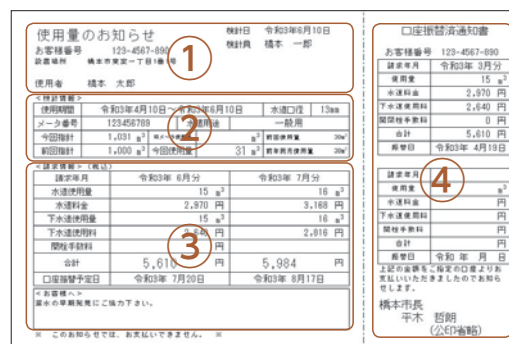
使用量のお知らせ
検針日 令和3年6月10日
お客様番号 123-4567-890
検針員 橋本 一郎
設置場所 橋本市東家一丁目1番1号
①
使用者 橋本 太郎

<検針情報>

| 使用期間 | 令和3年4月10日～令和3年6月10日 | | 水道口径 | 13mm |
|---|---|---|---|---|
| メーター番号 | 123456789 | 用途 | 一般用 | |
| 今回指針 | 1,031 ㎥ | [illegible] | | 20㎥ |
| 前回指針 | 1,000 ㎥ | 今回使用量 | 31 ㎥ | 前年同月使用量 20㎥ |

②

<請求情報>（税込）

| 請求年月 | 令和3年 6月分 | 令和3年 7月分 |
|---|---|---|
| 水道使用量 | 15 ㎥ | 16 ㎥ |
| 水道料金 | 2,970 円 | 3,168 円 |
| 下水道使用量 | 15 ㎥ | 16 ㎥ |
| 下水道使用料 | 2,640 円 | 2,816 円 |
| 開栓手数料 | 円 | 円 |
| 合計 | 5,610 円 | 5,984 円 |
| 口座振替予定日 | 令和3年 7月20日 | 令和3年 8月17日 |

③

<お客様へ>
漏水の早期発見にご協力下さい。

※ このお知らせでは、お支払いできません。 ※

口座振替済通知書
お客様番号 123-4567-890

| 請求年月 | 令和3年 3月分 |
|---|---|
| 使用量 | 15 ㎥ |
| 水道料金 | 2,970 円 |
| 下水道使用料 | 2,640 円 |
| 開閉栓手数料 | 0 円 |
| 合計 | 5,610 円 |
| 振替日 | 令和3年 4月19日 |

④

| 請求年月 | |
|---|---|
| 使用量 | |
| 水道料金 | 円 |
| 下水道使用料 | 円 |
| 開閉栓手数料 | 円 |
| 合計 | 円 |
| 振替日 | 令和 年 月 日 |

上記の金額をご指定の口座よりお支払いいただきましたのでお知らせします。

橋本市長
平木 哲朗
(公印省略)